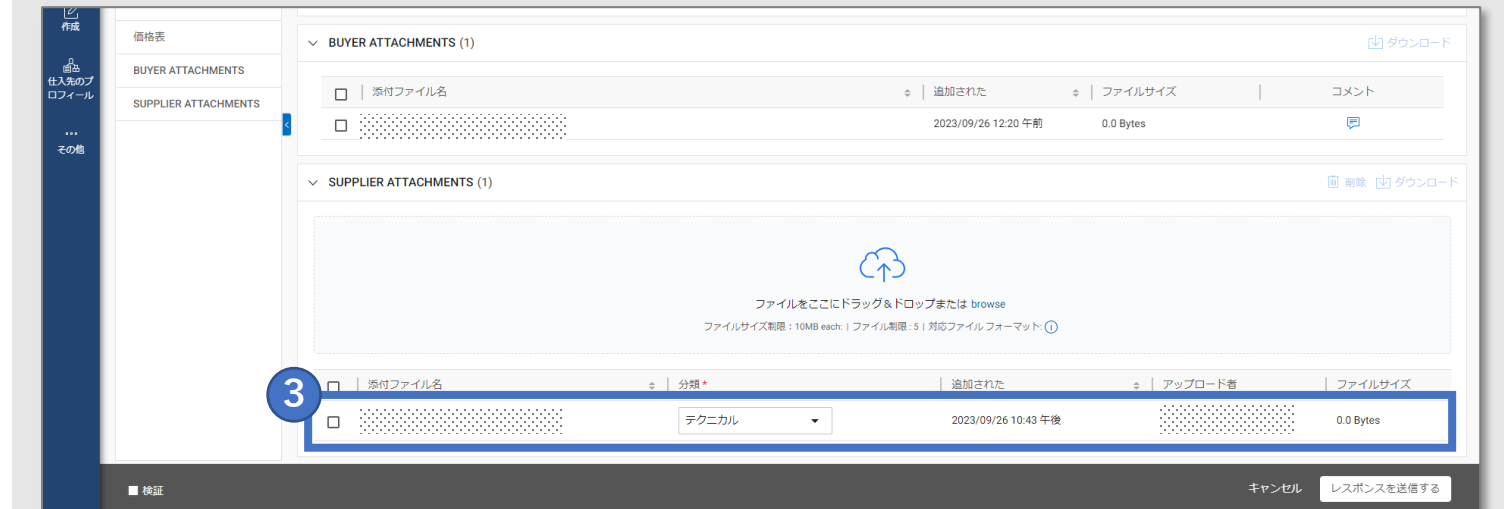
作成

仕入先のプロフィール

...
その他

価格表
BUYER ATTACHMENTS
SUPPLIER ATTACHMENTS

BUYER ATTACHMENTS (1)

ダウンロード

| 添付ファイル名 | 追加された | ファイルサイズ | コメント |
|---|---|---|---|
| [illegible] | 2023/09/26 12:20 午前 | 0.0 Bytes | |

SUPPLIER ATTACHMENTS (1)

削除 ダウンロード

ファイルをここにドラッグ＆ドロップまたは browse

ファイルサイズ制限：10MB each: | ファイル制限：5 | 対応ファイル フォーマット:

3

| 添付ファイル名 | 分類 * | 追加された | アップロード者 | ファイルサイズ |
|---|---|---|---|---|
| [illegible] | テクニカル | 2023/09/26 10:43 午後 | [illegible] | 0.0 Bytes |

検証

キャンセル
レスポンスを送信する